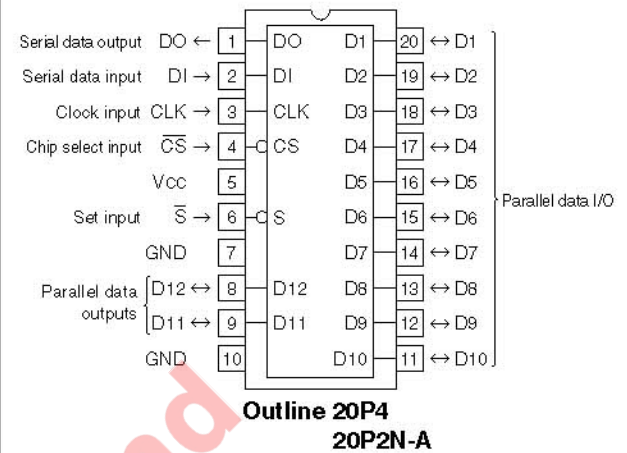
Serial data output DO ← 1 DO D1 20 ↔ D1
Serial data input DI → 2 DI D2 19 ↔ D2
Clock input CLK → 3 CLK D3 18 ↔ D3
Chip select input $\overline{CS}$ → 4 CS D4 17 ↔ D4
Vcc 5 D5 16 ↔ D5
Set input $\overline{S}$ → 6 S D6 15 ↔ D6
GND 7 D7 14 ↔ D7
Parallel data outputs D12 ↔ 8 D12 D8 13 ↔ D8
D11 ↔ 9 D11 D9 12 ↔ D9
GND 10 D10 11 ↔ D10

Parallel data I/O

Outline 20P4
20P2N-A